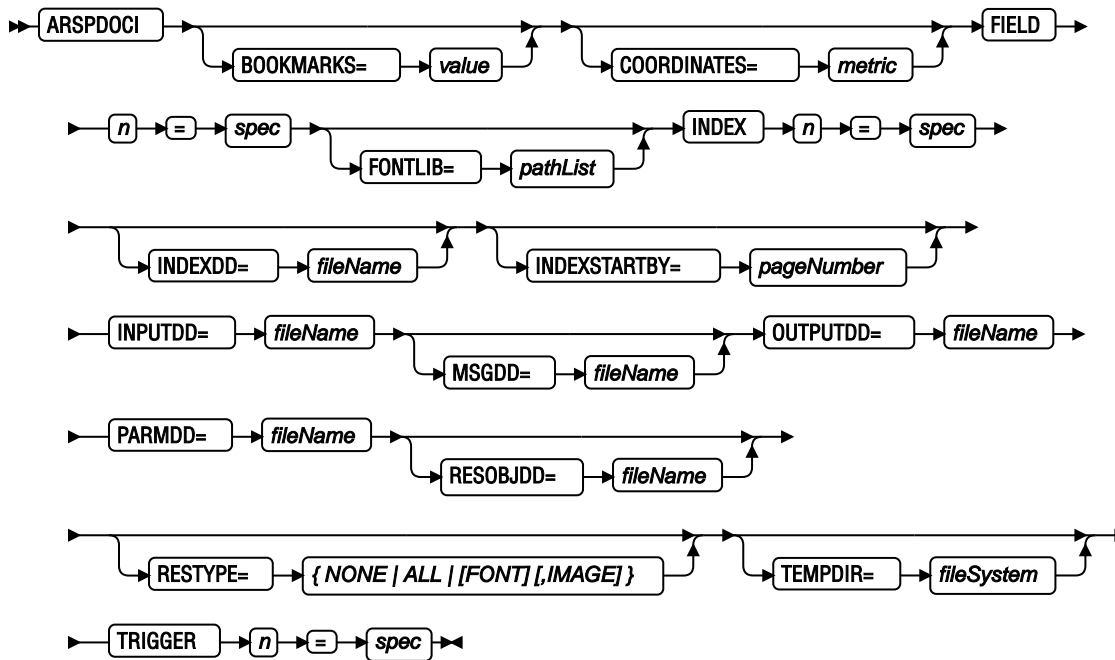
ARSPDOCI BOOKMARKS= value COORDINATES= metric FIELD

n = spec FONTLIB= pathList INDEX n = spec

INDEXDD= fileName INDEXSTARTBY= pageNumber

INPUTDD= fileName MSGDD= fileName OUTPUTDD= fileName

PARMDD= fileName RESOBJDD= fileName

RESTYPE= { NONE | ALL | [FONT] [,IMAGE] } TEMPDIR= fileSystem

TRIGGER n = spec